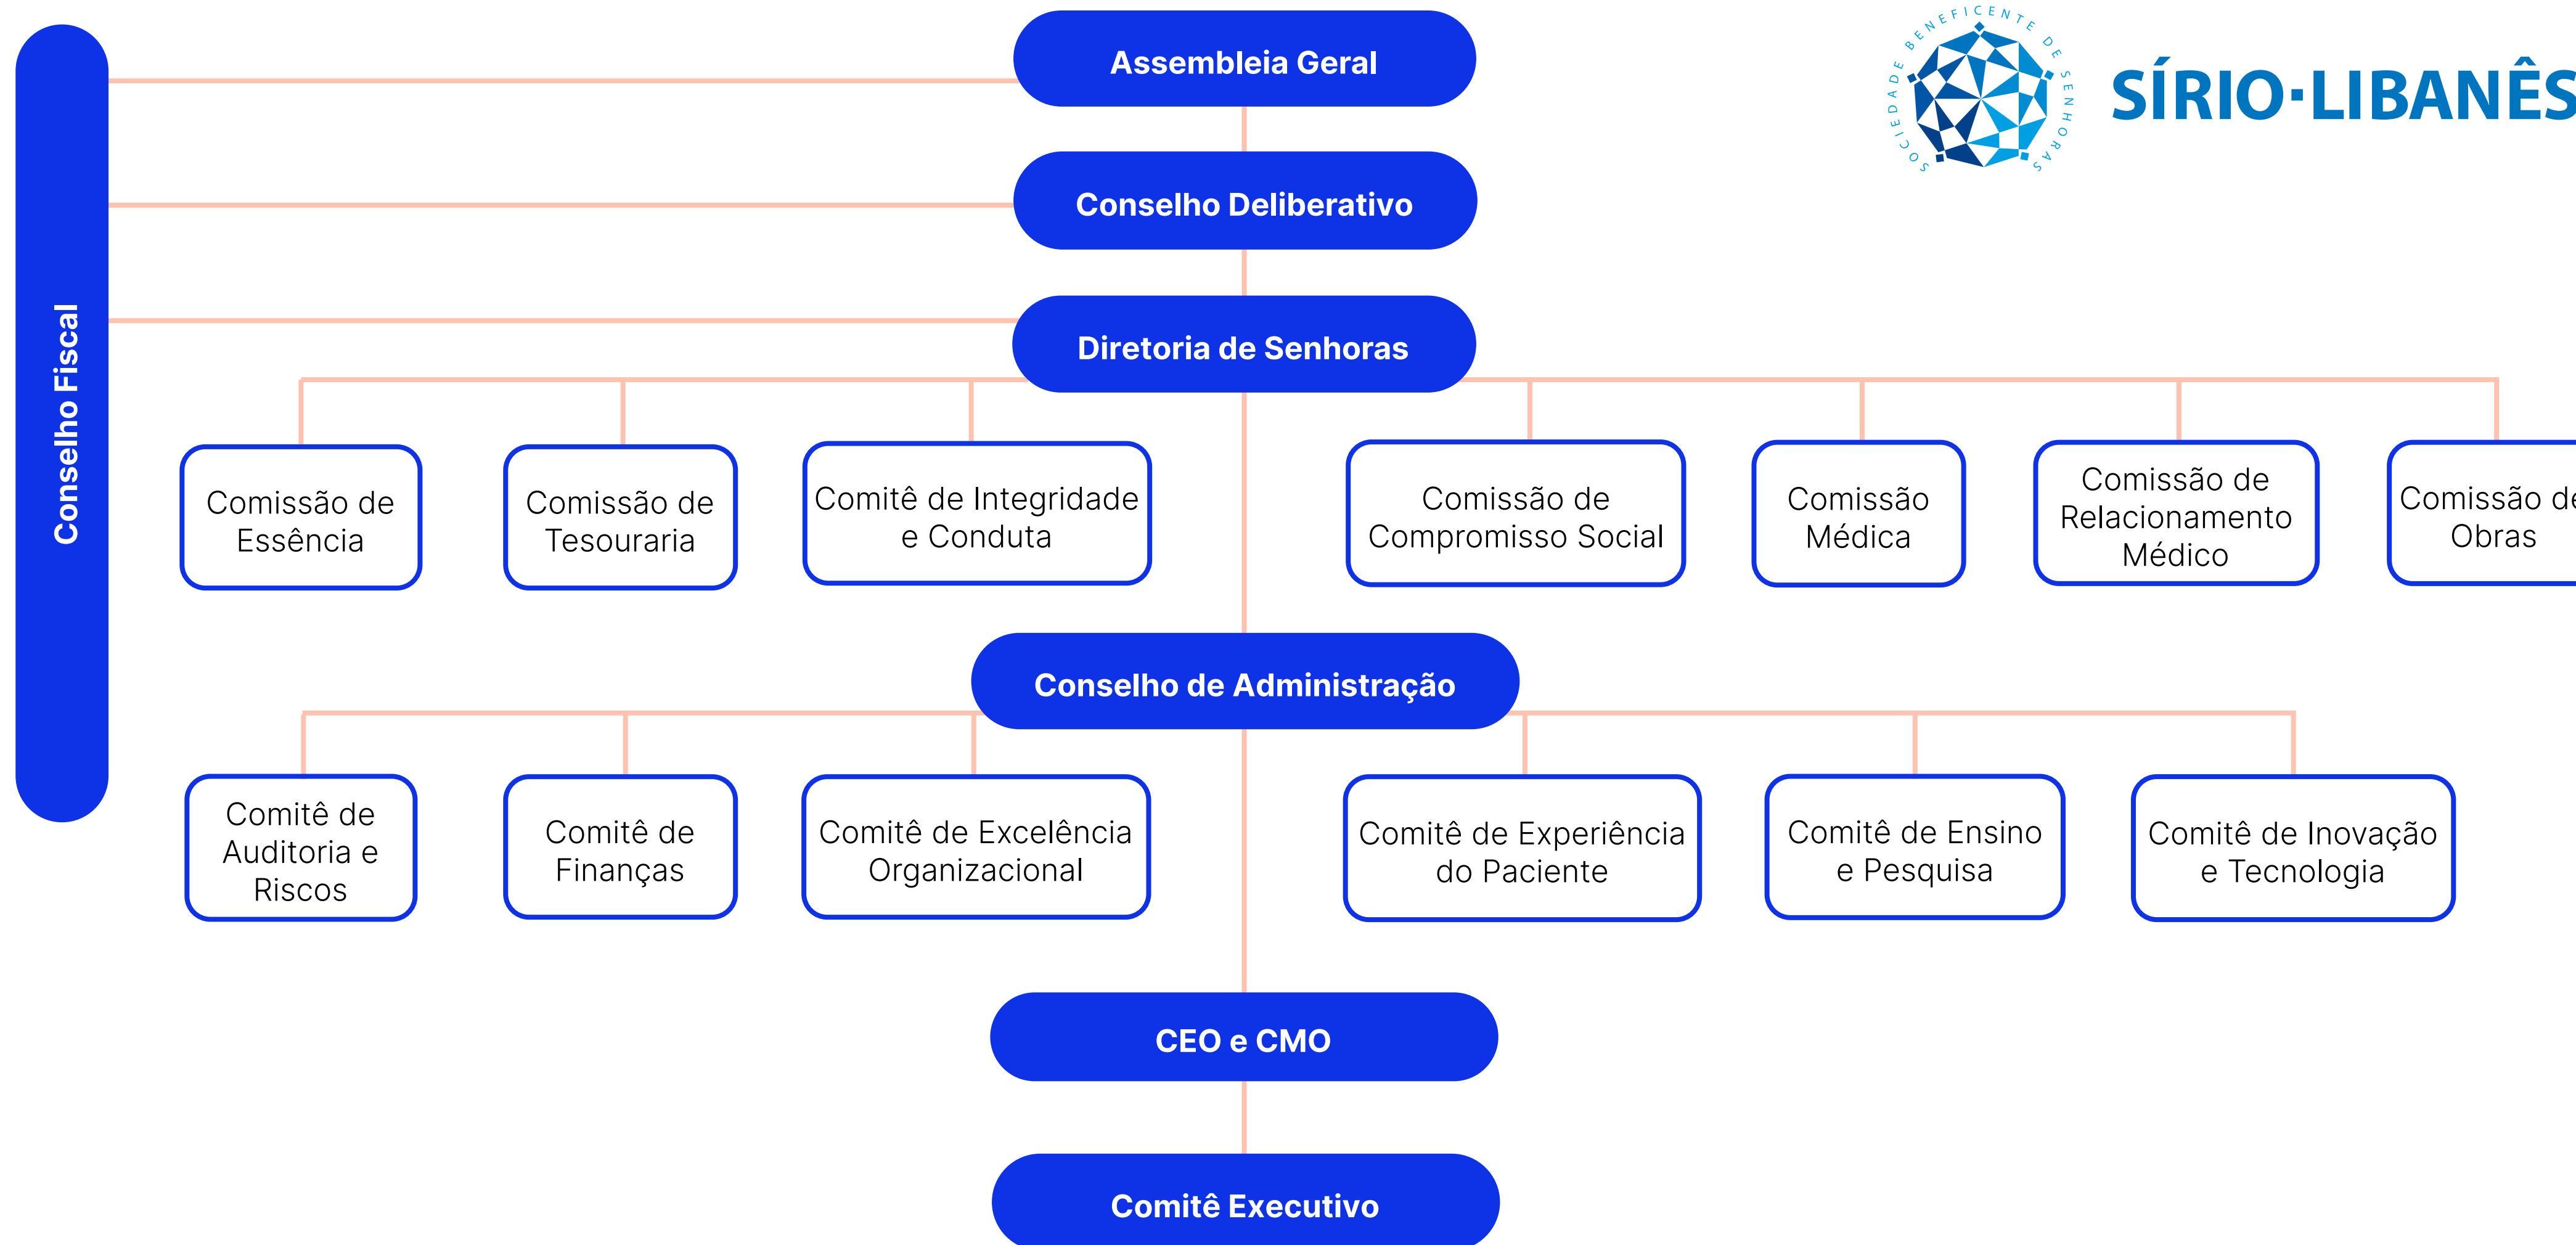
SOCIEDADE BENEFICENTE DE SENHORAS

SÍRIO-LIBANÊS

Conselho Fiscal

Assembleia Geral

Conselho Deliberativo

Diretoria de Senhoras

Comissão de Essência

Comissão de Tesouraria

Comitê de Integridade e Conduta

Comissão de Compromisso Social

Comissão Médica

Comissão de Relacionamento Médico

Comissão de Obras

Conselho de Administração

Comitê de Auditoria e Riscos

Comitê de Finanças

Comitê de Excelência Organizacional

Comitê de Experiência do Paciente

Comitê de Ensino e Pesquisa

Comitê de Inovação e Tecnologia

CEO e CMO

Comitê Executivo